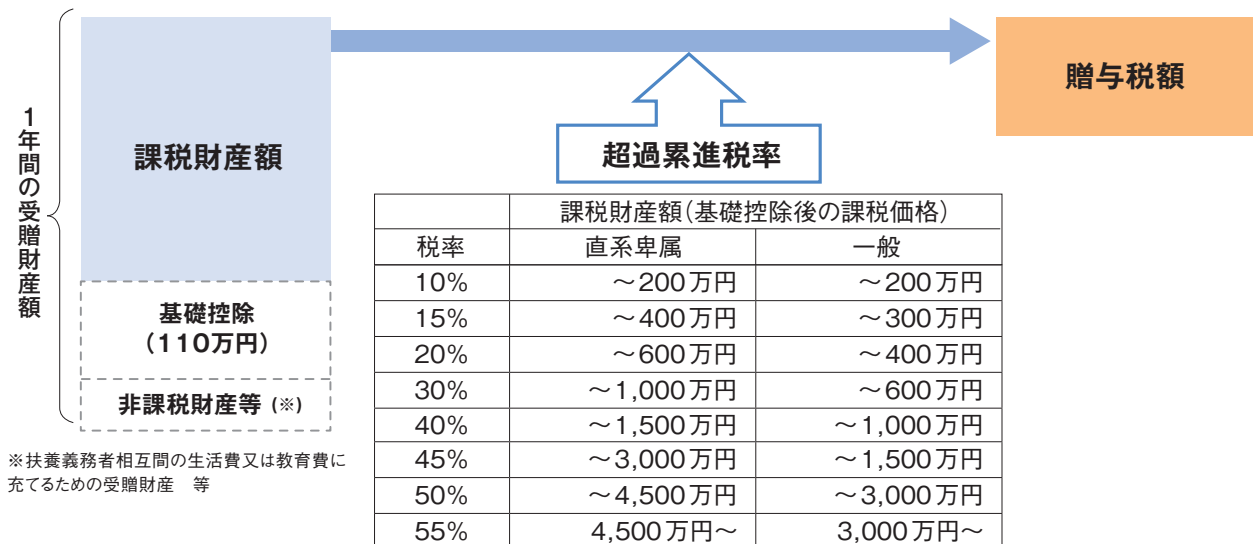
1年間の受贈財産額

課税財産額

基礎控除
（110万円）

非課税財産等（※）

※扶養義務者相互間の生活費又は教育費に充てるための受贈財産　等

贈与税額

超過累進税率

| 税率 | 課税財産額（基礎控除後の課税価格） 直系卑属 | 一般 |
|---|---|---|
| 10% | ～200万円 | ～200万円 |
| 15% | ～400万円 | ～300万円 |
| 20% | ～600万円 | ～400万円 |
| 30% | ～1,000万円 | ～600万円 |
| 40% | ～1,500万円 | ～1,000万円 |
| 45% | ～3,000万円 | ～1,500万円 |
| 50% | ～4,500万円 | ～3,000万円 |
| 55% | 4,500万円～ | 3,000万円～ |